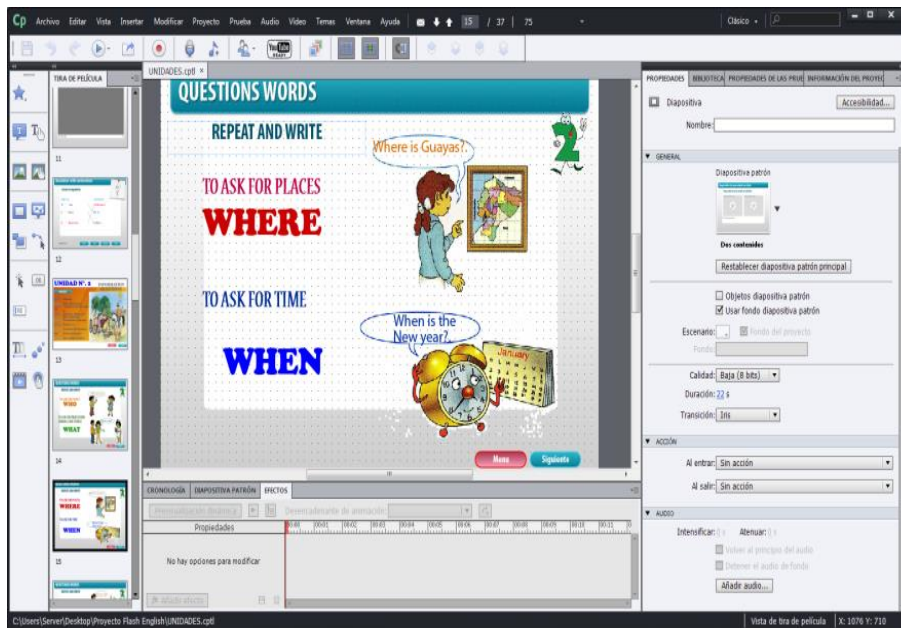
Cp Archivo Editar Vista Insertar Modificar Proyecto Prueba Audio Vídeo Temas Ventana Ayuda 15 / 37 75 Clásico

TIRA DE PELÍCULA

11

12

UNIDAD N°. 1

13

14

15

UNIDADES.cptl ×

QUESTIONS WORDS

REPEAT AND WRITE

Where is Guayas?

TO ASK FOR PLACES

WHERE

TO ASK FOR TIME

When is the New year?

WHEN

January

Menu Siguiente

CRONOLOGÍA DIAPOSITIVA PATRÓN EFECTOS

Previsualización diapositiva Desencadenante de animación:

Propiedades

No hay opciones para modificar

Añadir efecto

PROPIEDADES BIBLIOTECA PROPIEDADES DE LAS PRUE INFORMACIÓN DEL PROYEC

Diapositiva Accesibilidad...

Nombre:

▼ GENERAL

Diapositiva patrón

Dos contenidos

Restablecer diapositiva patrón principal

☐ Objetos diapositiva patrón
☑ Usar fondo diapositiva patrón

Escenario: Fondo del proyecto

Fondo:

Calidad: Baja (8 bits)

Duración: 22 s

Transición: Ins

▼ ACCIÓN

Al entrar: Sin acción

Al salir: Sin acción

▼ AUDIO

Intensificar: 0 s Atenuar: 0 s

Volver al principio del audio

Detener el audio de fondo

Añadir audio...

C:\Users\Server\Desktop\Proyecto Flash English\UNIDADES.cptl Vista de tira de película X: 1076 Y: 710